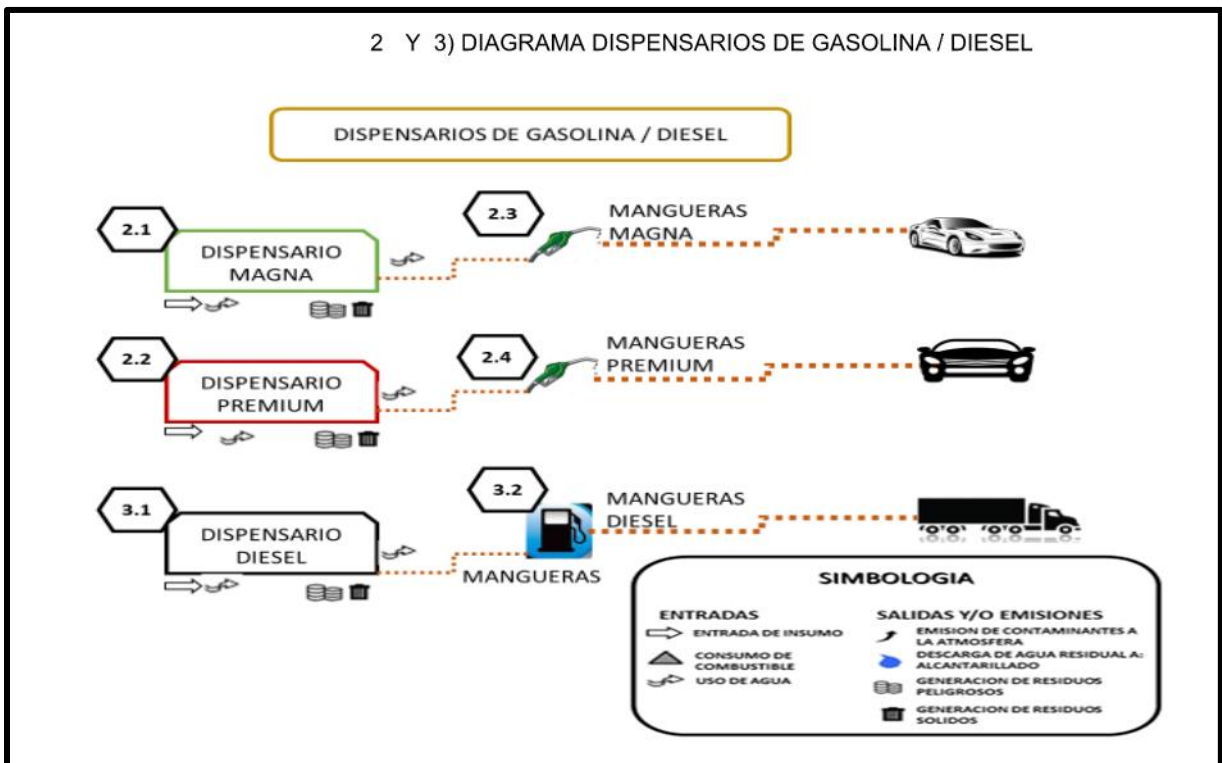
2 Y 3) DIAGRAMA DISPENSARIOS DE GASOLINA / DIESEL

DISPENSARIOS DE GASOLINA / DIESEL

2.1

DISPENSARIO MAGNA

2.3

MANGUERAS MAGNA

2.2

DISPENSARIO PREMIUM

2.4

MANGUERAS PREMIUM

3.1

DISPENSARIO DIESEL

3.2

MANGUERAS DIESEL

MANGUERAS

SIMBOLOGIA

ENTRADAS

ENTRADA DE INSUMO

CONSUMO DE COMBUSTIBLE

USO DE AGUA

SALIDAS Y/O EMISIONES

EMISION DE CONTAMINANTES A LA ATMOSFERA

DESCARGA DE AGUA RESIDUAL A: ALCANTARILLADO

GENERACION DE RESIDUOS PELIGROSOS

GENERACION DE RESIDUOS SOLIDOS